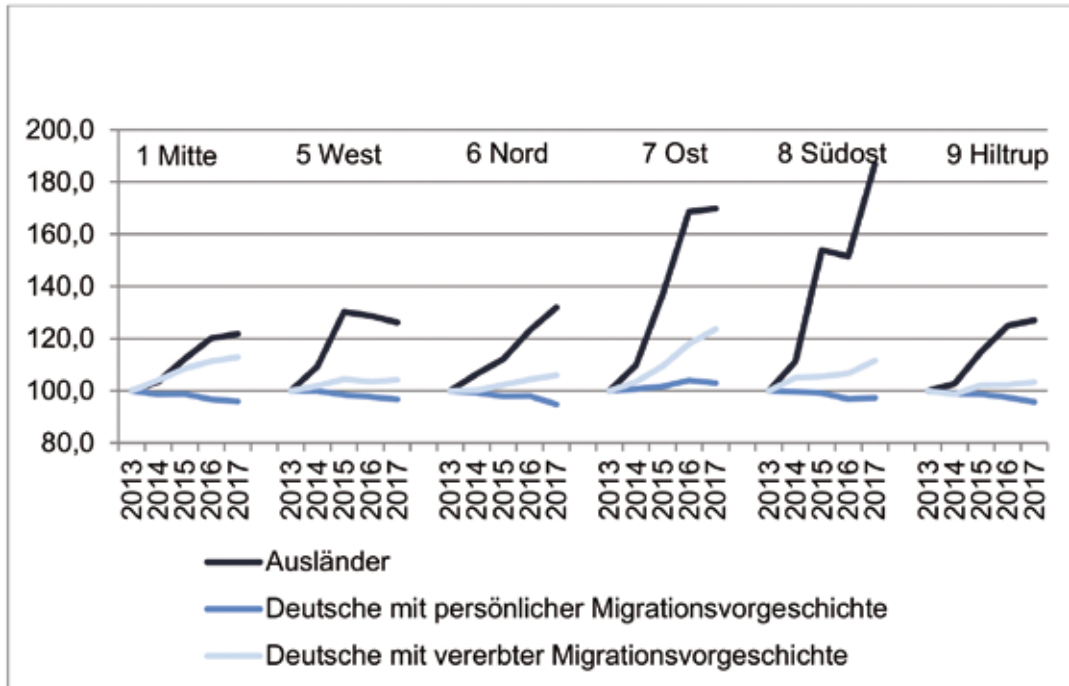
200,0
180,0
160,0
140,0
120,0
100,0
80,0

1 Mitte
5 West
6 Nord
7 Ost
8 Südost
9 Hiltrup

2013 2014 2015 2016 2017
2013 2014 2015 2016 2017
2013 2014 2015 2016 2017
2013 2014 2015 2016 2017
2013 2014 2015 2016 2017
2013 2014 2015 2016 2017

Ausländer
Deutsche mit persönlicher Migrationsvorgeschichte
Deutsche mit vererbter Migrationsvorgeschichte